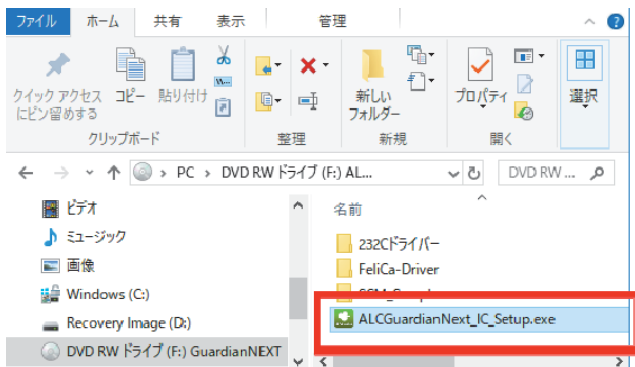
ファイル ホーム 共有 表示 管理

クイック アクセス にピン留めする
コピー
貼り付け
クリップボード
整理
新しい フォルダー
新規
プロパティ
開く
選択

PC > DVD RW ドライブ (F:) AL...
DVD RW ...

ビデオ
ミュージック
画像
Windows (C:)
Recovery Image (D:)
DVD RW ドライブ (F:) GuardianNEXT

名前
232Cドライバー
FeliCa-Driver
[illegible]
ALCGuardianNext_IC_Setup.exe